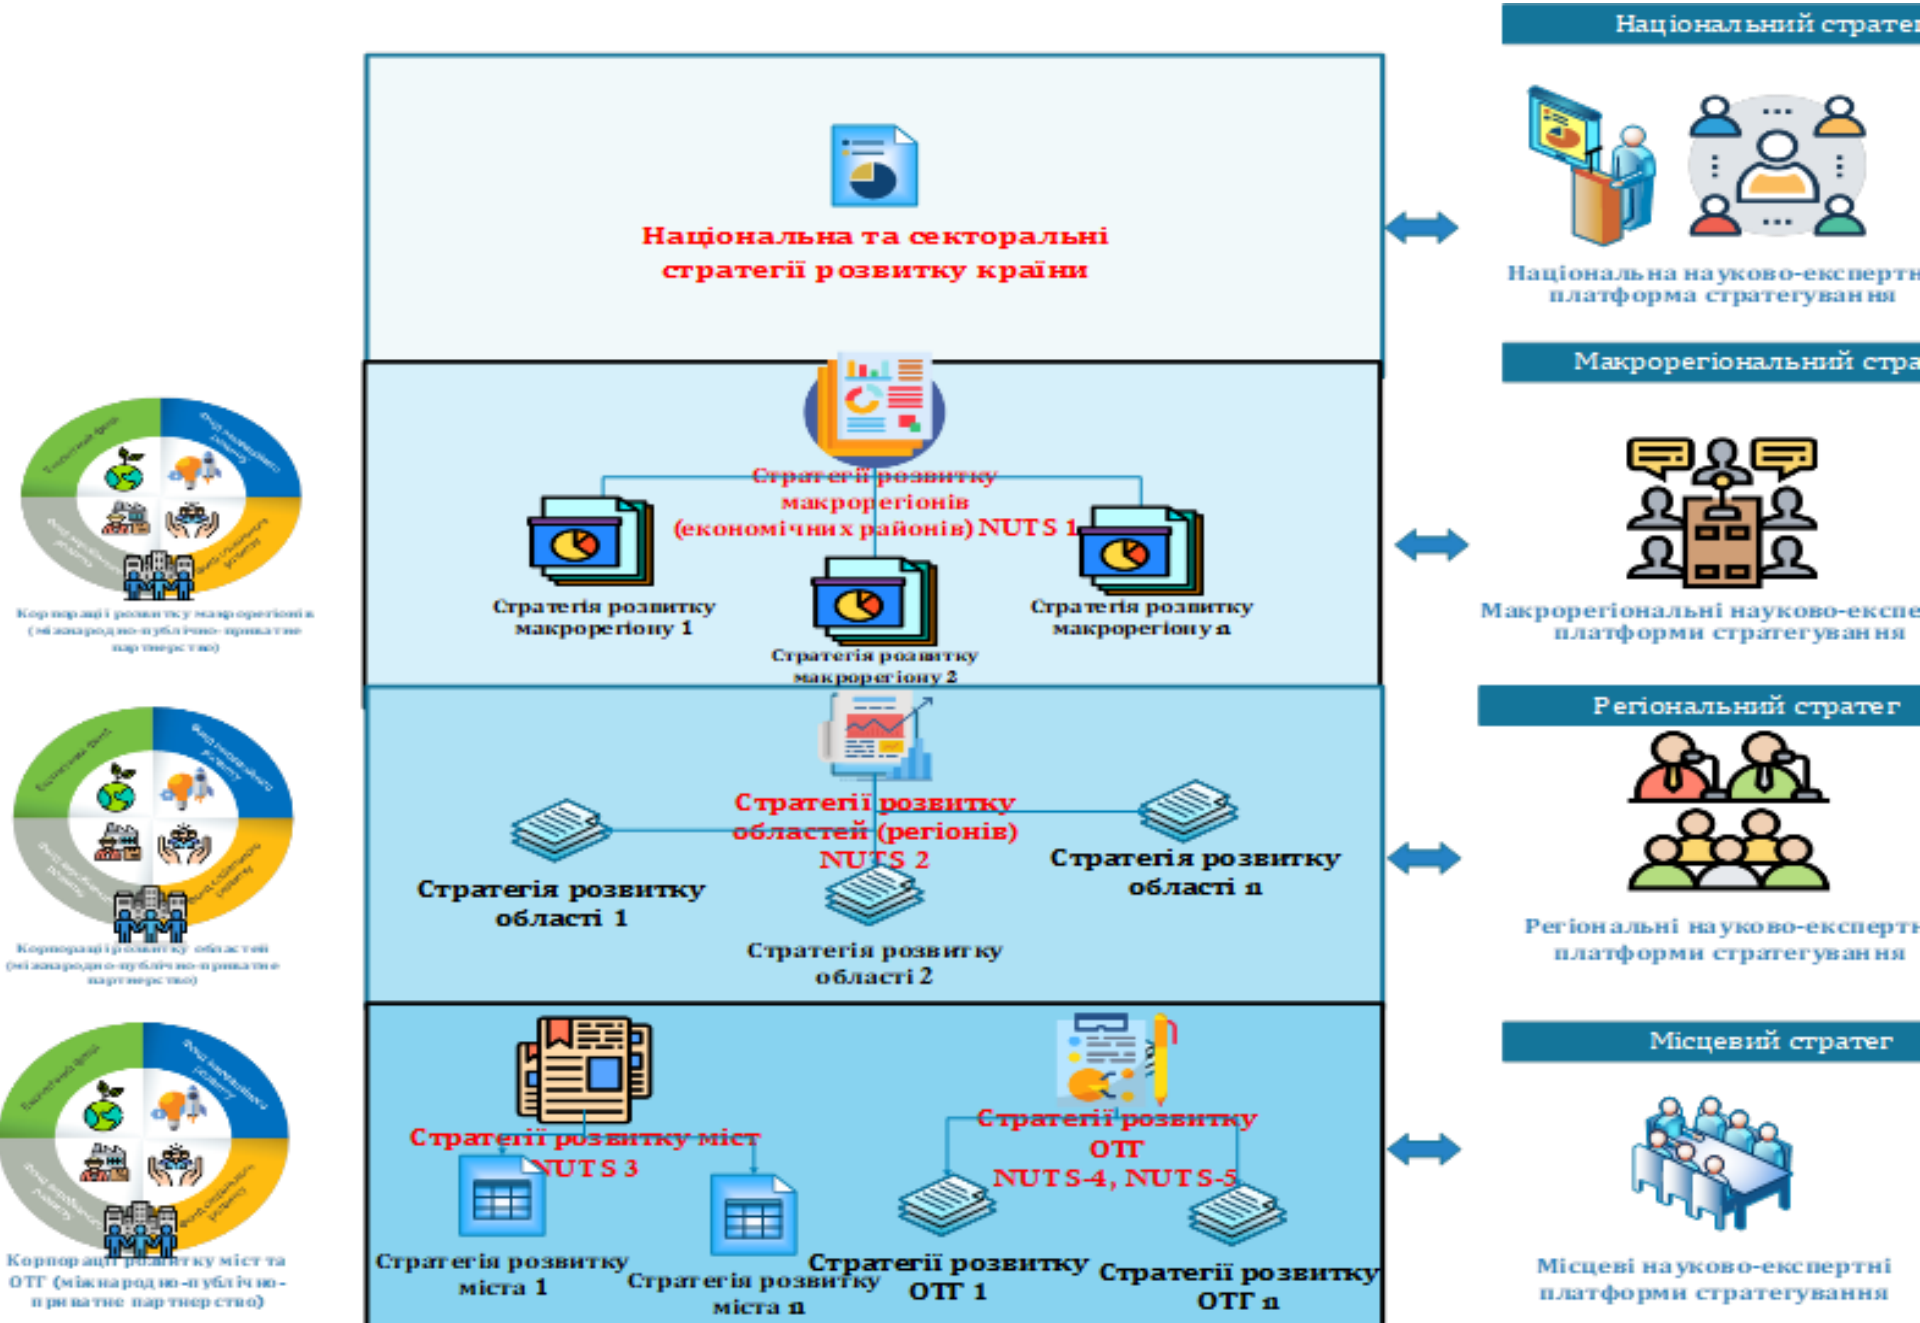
Національна та секторальні стратегії розвитку країни

Стратегії розвитку макрорегіонів (економічних районів) NUTS 1

Стратегія розвитку макрорегіону 1

Стратегія розвитку макрорегіону 2

Стратегія розвитку макрорегіону n

Стратегії розвитку областей (регіонів) NUTS 2

Стратегія розвитку області 1

Стратегія розвитку області 2

Стратегія розвитку області n

Стратегії розвитку міст NUTS 3

Стратегія розвитку міста 1

Стратегія розвитку міста n

Стратегії розвитку ОТГ NUTS-4, NUTS-5

Стратегії розвитку ОТГ 1

Стратегії розвитку ОТГ n

Національний стратег

Національна науково-експертн платформа стратегування

Макрорегіональний стра

Макрорегіональні науково-експе платформи стратегування

Регіональний стратег

Регіональні науково-експертн платформи стратегування

Місцевий стратег

Місцеві науково-експертні платформи стратегування

Корпорації розвитку макрорегіонів (міжнародно-публічно-приватне партнерство)

Корпорації розвитку областей (міжнародно-публічно-приватне партнерство)

Корпорації розвитку міст та ОТГ (міжнародно-публічно-приватне партнерство)